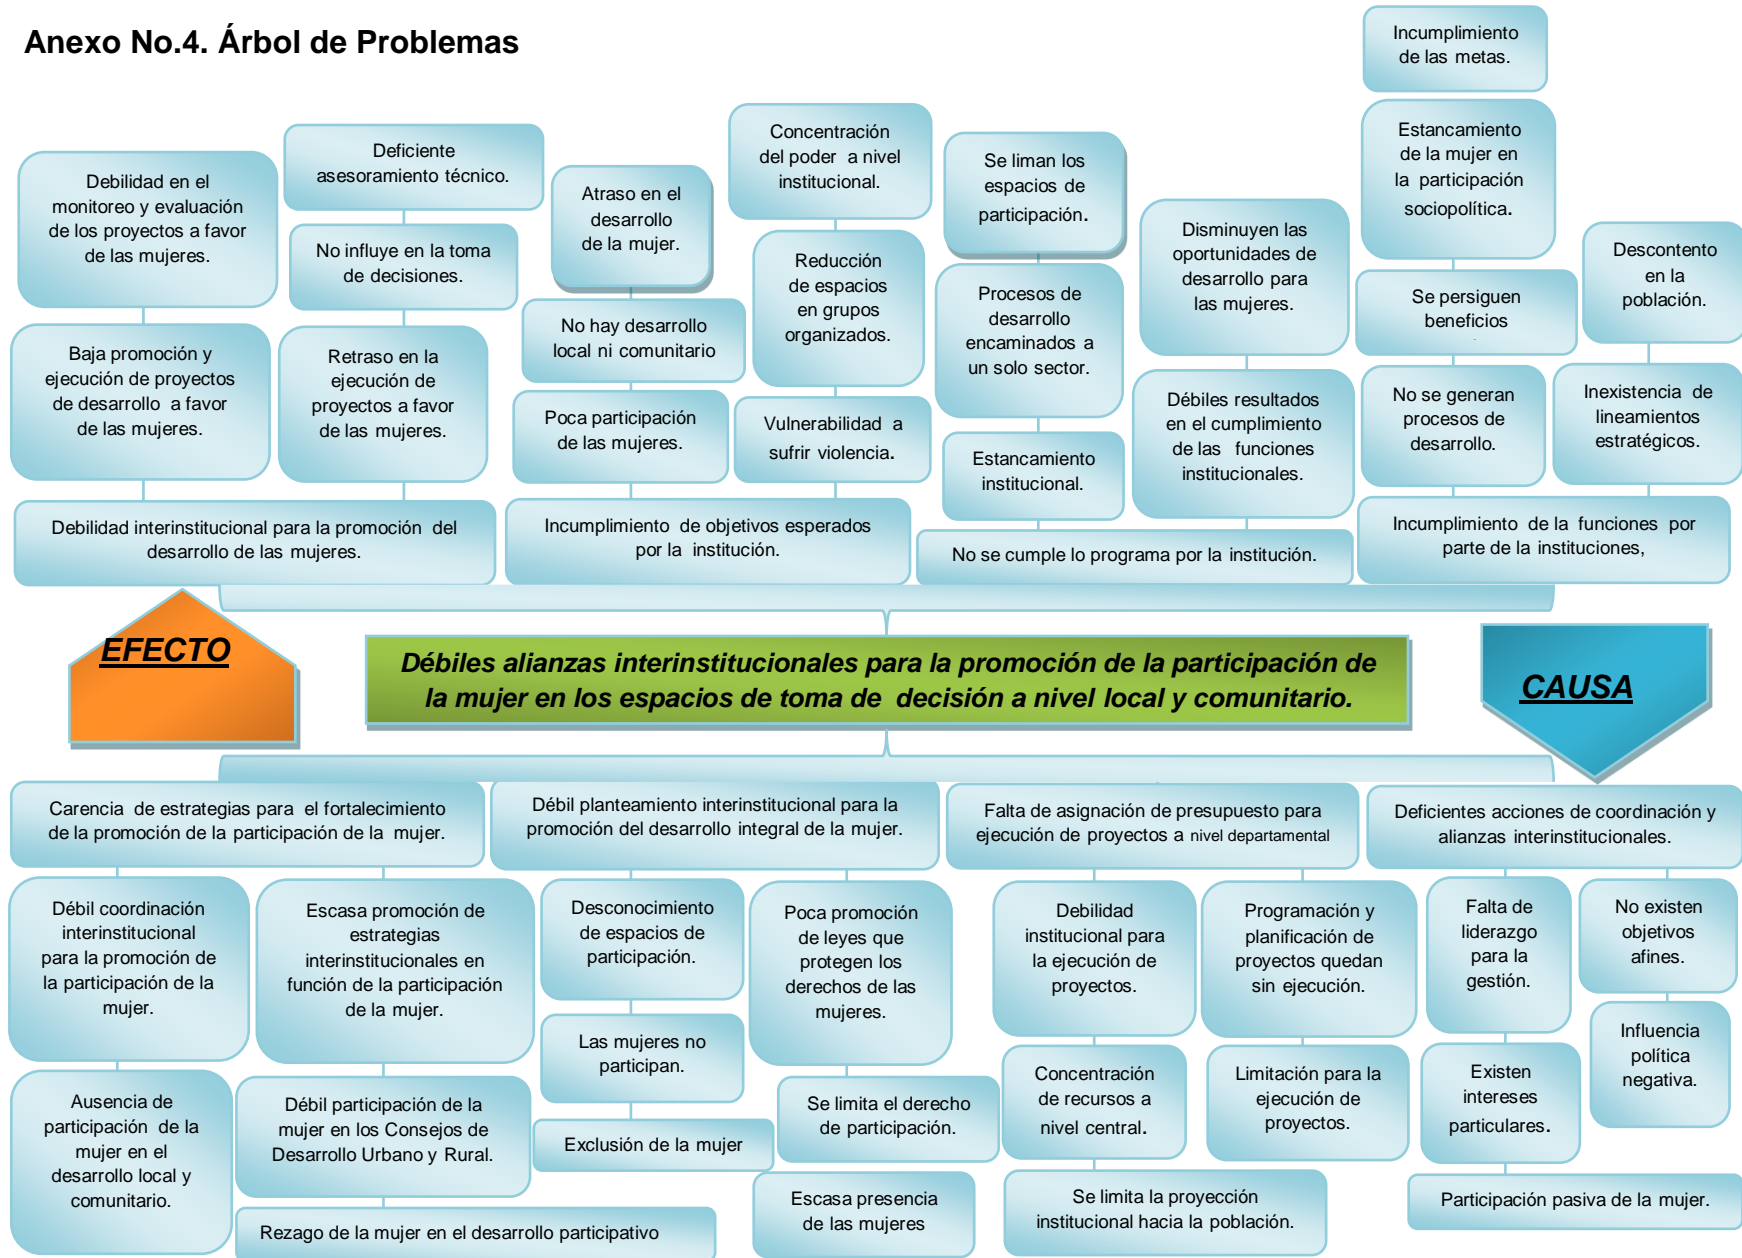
Anexo No.4. Árbol de Problemas

Debilidad en el monitoreo y evaluación de los proyectos a favor de las mujeres.

Deficiente asesoramiento técnico.

No influye en la toma de decisiones.

Atraso en el desarrollo de la mujer.

Concentración del poder a nivel institucional.

Se liman los espacios de participación.

Incumplimiento de las metas.

Estancamiento de la mujer en la participación sociopolítica.

Reducción de espacios en grupos organizados.

Disminuyen las oportunidades de desarrollo para las mujeres.

Descontento en la población.

Se persiguen beneficios

Procesos de desarrollo encaminados a un solo sector.

No hay desarrollo local ni comunitario

Baja promoción y ejecución de proyectos de desarrollo a favor de las mujeres.

Retraso en la ejecución de proyectos a favor de las mujeres.

Poca participación de las mujeres.

Vulnerabilidad a sufrir violencia.

Débiles resultados en el cumplimiento de las funciones institucionales.

No se generan procesos de desarrollo.

Inexistencia de lineamientos estratégicos.

Estancamiento institucional.

Debilidad interinstitucional para la promoción del desarrollo de las mujeres.

Incumplimiento de objetivos esperados por la institución.

No se cumple lo programa por la institución.

Incumplimiento de la funciones por parte de la instituciones,

EFECTO

Débiles alianzas interinstitucionales para la promoción de la participación de la mujer en los espacios de toma de decisión a nivel local y comunitario.

CAUSA

Carencia de estrategias para el fortalecimiento de la promoción de la participación de la mujer.

Débil planteamiento interinstitucional para la promoción del desarrollo integral de la mujer.

Falta de asignación de presupuesto para ejecución de proyectos a nivel departamental

Deficientes acciones de coordinación y alianzas interinstitucionales.

Débil coordinación interinstitucional para la promoción de la participación de la mujer.

Escasa promoción de estrategias interinstitucionales en función de la participación de la mujer.

Desconocimiento de espacios de participación.

Poca promoción de leyes que protegen los derechos de las mujeres.

Debilidad institucional para la ejecución de proyectos.

Programación y planificación de proyectos quedan sin ejecución.

Falta de liderazgo para la gestión.

No existen objetivos afines.

Las mujeres no participan.

Influencia política negativa.

Ausencia de participación de la mujer en el desarrollo local y comunitario.

Débil participación de la mujer en los Consejos de Desarrollo Urbano y Rural.

Exclusión de la mujer

Se limita el derecho de participación.

Concentración de recursos a nivel central.

Limitación para la ejecución de proyectos.

Existen intereses particulares.

Escasa presencia de las mujeres

Se limita la proyección institucional hacia la población.

Participación pasiva de la mujer.

Rezago de la mujer en el desarrollo participativo